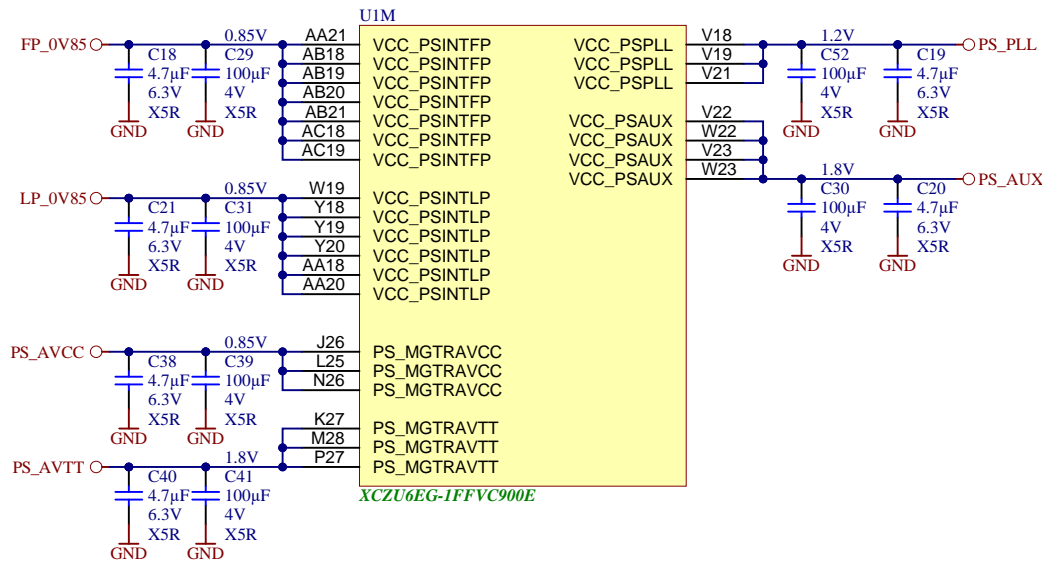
U1M

FP_0V85
0.85V
C18
4.7µF
6.3V
X5R
GND
C29
100µF
4V
X5R
GND

AA21 VCC_PSINTFP
AB18 VCC_PSINTFP
AB19 VCC_PSINTFP
AB20 VCC_PSINTFP
AB21 VCC_PSINTFP
AC18 VCC_PSINTFP
AC19 VCC_PSINTFP

LP_0V85
0.85V
C21
4.7µF
6.3V
X5R
GND
C31
100µF
4V
X5R
GND

W19 VCC_PSINTLP
Y18 VCC_PSINTLP
Y19 VCC_PSINTLP
Y20 VCC_PSINTLP
AA18 VCC_PSINTLP
AA20 VCC_PSINTLP

PS_AVCC
0.85V
C38
4.7µF
6.3V
X5R
GND
C39
100µF
4V
X5R
GND

J26 PS_MGTRAVCC
L25 PS_MGTRAVCC
N26 PS_MGTRAVCC

PS_AVTT
1.8V
C40
4.7µF
6.3V
X5R
GND
C41
100µF
4V
X5R
GND

K27 PS_MGTRAVTT
M28 PS_MGTRAVTT
P27 PS_MGTRAVTT

XCZU6EG-1FFVC900E

VCC_PSPLL V18
VCC_PSPLL V19
VCC_PSPLL V21

1.2V
C52
100µF
4V
X5R
GND
C19
4.7µF
6.3V
X5R
GND
PS_PLL

VCC_PSAUX V22
VCC_PSAUX W22
VCC_PSAUX V23
VCC_PSAUX W23

1.8V
C30
100µF
4V
X5R
GND
C20
4.7µF
6.3V
X5R
GND
PS_AUX